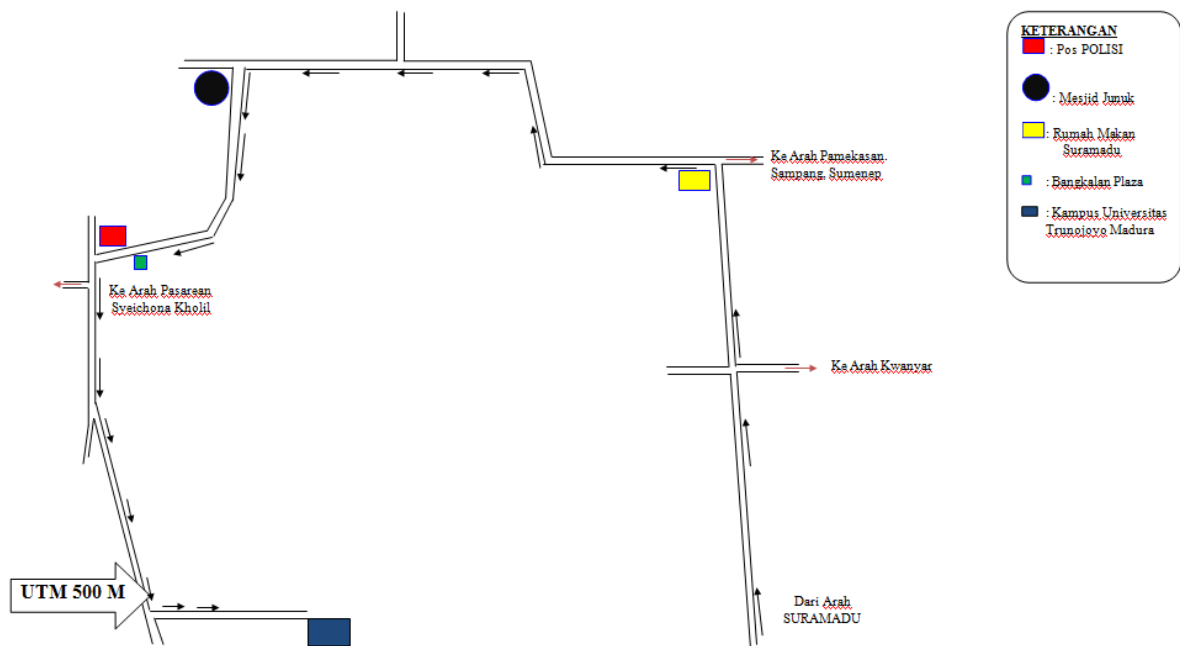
KETERANGAN
: Pos POLISI
: Mesjid Junuk
: Rumah Makan Suramadu
: Bangkalan Plaza
: Kampus Universitas Trunojoyo Madura

Ke Arah Pamekasan, Sampang, Sumenep

Ke Arah Pasarean Syeichona Kholil

Ke Arah Kwanyar

UTM 500 M

Dari Arah SURAMADU